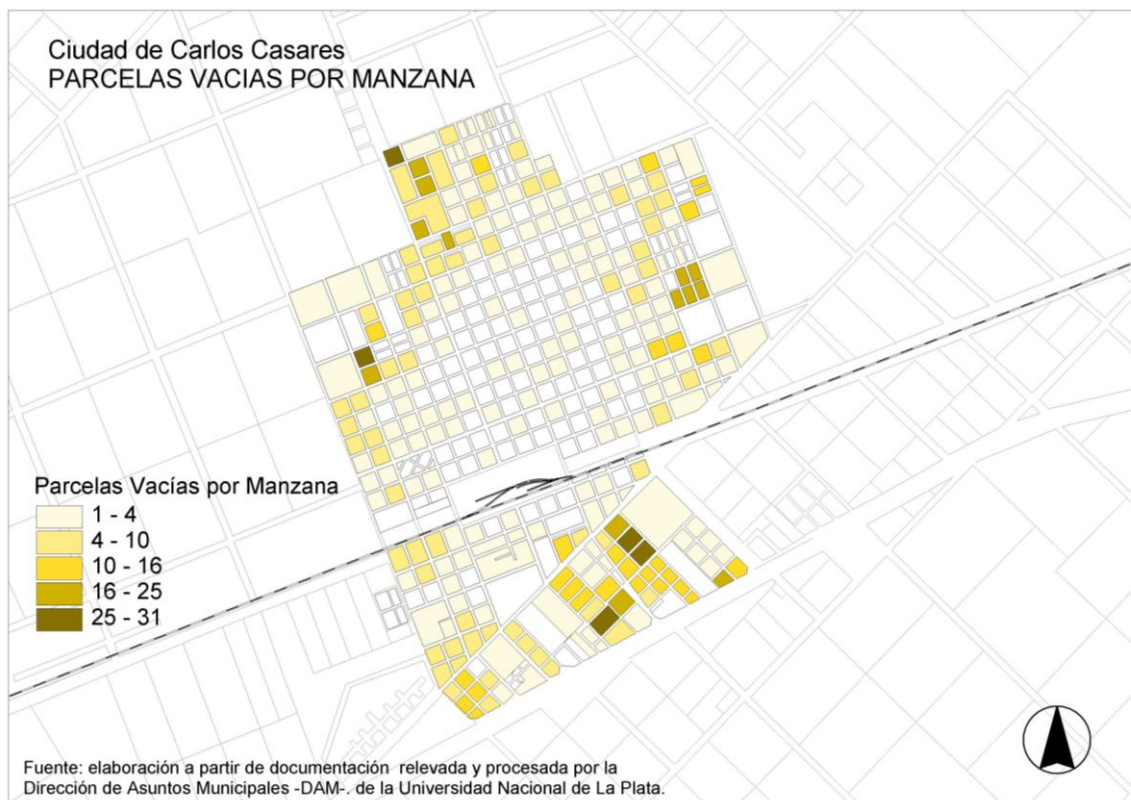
Ciudad de Carlos Casares
PARCELAS VACIAS POR MANZANA

Parcelas Vacías por Manzana
1 - 4
4 - 10
10 - 16
16 - 25
25 - 31

Fuente: elaboración a partir de documentación relevada y procesada por la Dirección de Asuntos Municipales -DAM-. de la Universidad Nacional de La Plata.